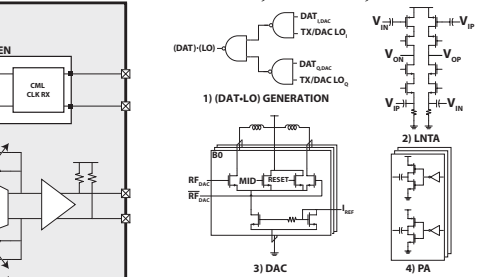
EN

CML CLK RX

$DAT_{I,DAC}$

TX/DAC $LO_I$

(DAT)·(LO)

$DAT_{Q,DAC}$

TX/DAC $LO_Q$

1) (DAT·LO) GENERATION

$V_{IN}$

$V_{IP}$

$V_{ON}$

$V_{OP}$

$V_{IP}$

$V_{IN}$

2) LNTA

B0

$RF_{DAC}$

$\overline{RF_{DAC}}$

MID

RESET

$I_{REF}$

3) DAC

4) PA